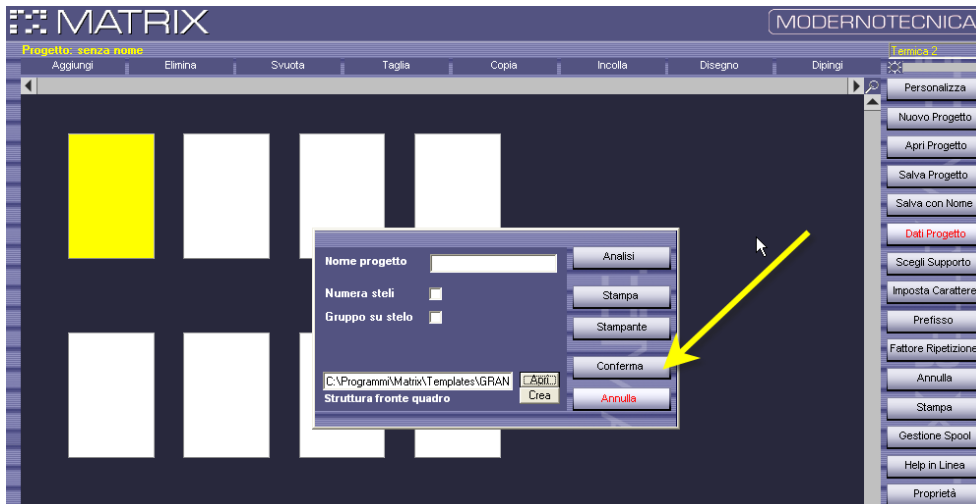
MATRIX
MODERNOTECNICA
Progetto: senza nome
Termica 2
Aggiungi
Elimina
Svuota
Taglia
Copia
Incolla
Disegno
Dipingi
Personalizza
Nuovo Progetto
Apri Progetto
Salva Progetto
Salva con Nome
Dati Progetto
Scegli Supporto
Imposta Caratteri
Prefisso
Fattore Ripetizione
Annulla
Stampa
Gestione Spool
Help in Linea
Proprietà

Nome progetto
Numera steli
Gruppo su stelo
C:\Programmi\Matrix\Templates\GRAN
Apri
Crea
Struttura fronte quadro
Analisi
Stampa
Stampante
Conferma
Annulla